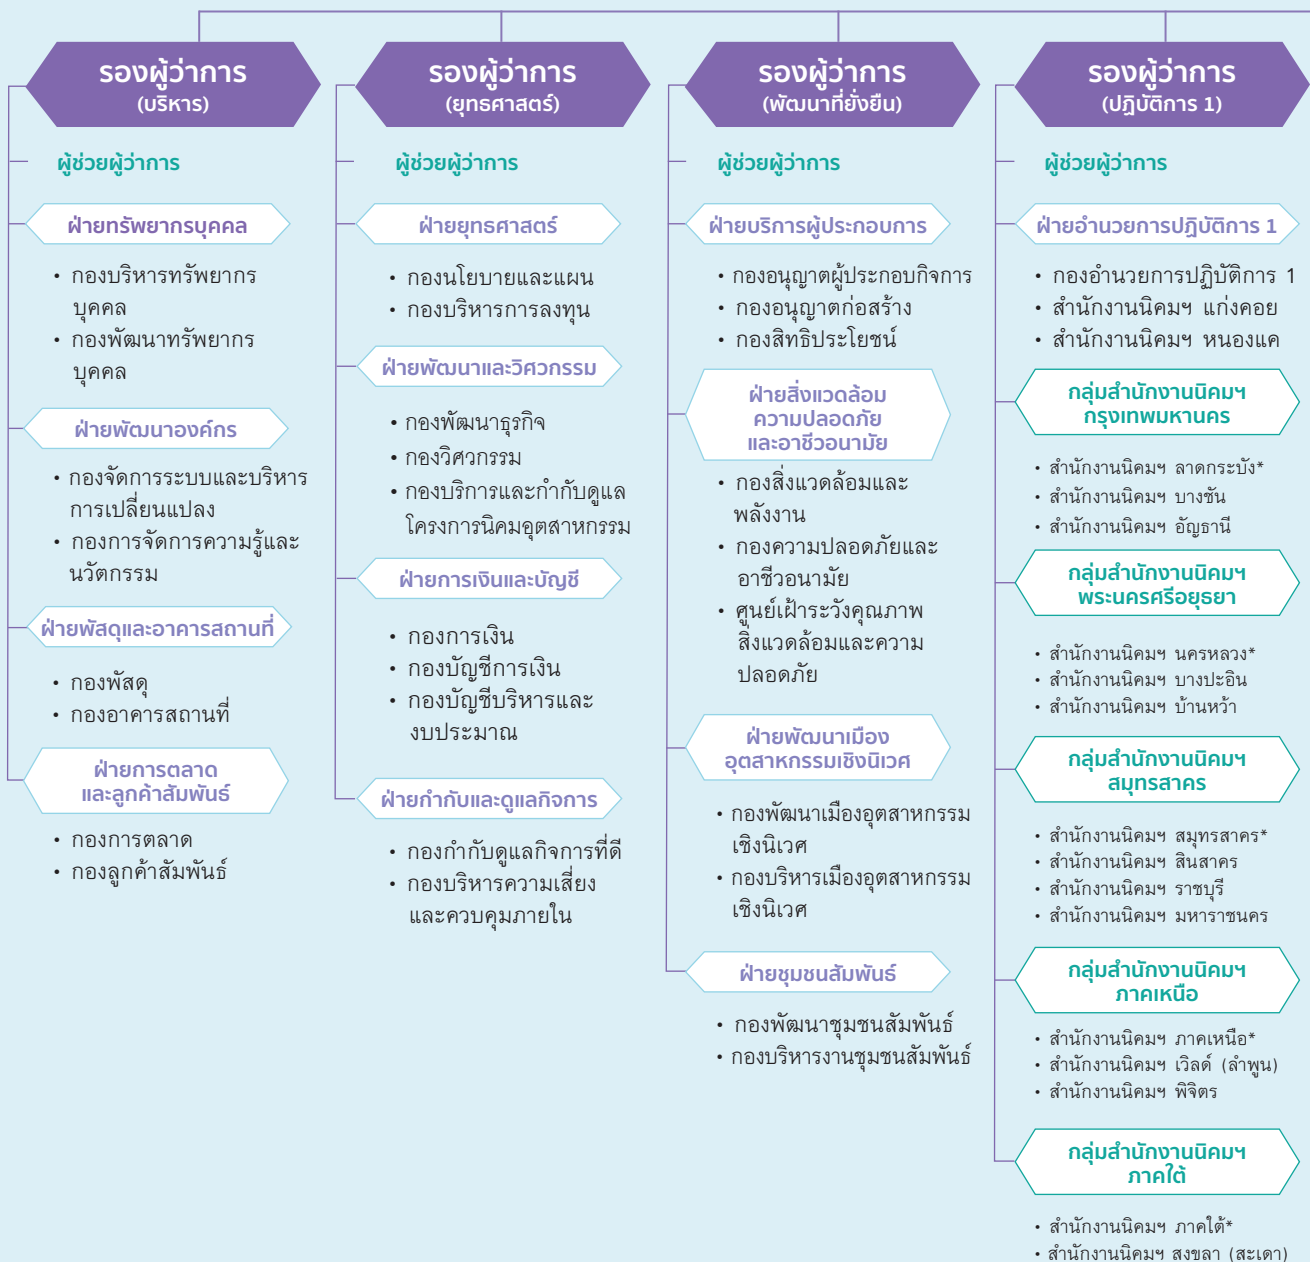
รองผู้ว่าการ
(บริหาร)

ผู้ช่วยผู้ว่าการ

ฝ่ายทรัพยากรบุคคล

• กองบริหารทรัพยากรบุคคล
• กองพัฒนาทรัพยากรบุคคล

ฝ่ายพัฒนาองค์กร

• กองจัดการระบบและบริหารการเปลี่ยนแปลง
• กองการจัดการความรู้และนวัตกรรม

ฝ่ายพัสดุและอาคารสถานที่

• กองพัสดุ
• กองอาคารสถานที่

ฝ่ายการตลาดและลูกค้าสัมพันธ์

• กองการตลาด
• กองลูกค้าสัมพันธ์

รองผู้ว่าการ
(ยุทธศาสตร์)

ผู้ช่วยผู้ว่าการ

ฝ่ายยุทธศาสตร์

• กองนโยบายและแผน
• กองบริหารการลงทุน

ฝ่ายพัฒนาและวิศวกรรม

• กองพัฒนาธุรกิจ
• กองวิศวกรรม
• กองบริการและกำกับดูแลโครงการนิคมอุตสาหกรรม

ฝ่ายการเงินและบัญชี

• กองการเงิน
• กองบัญชีการเงิน
• กองบัญชีบริหารและงบประมาณ

ฝ่ายกำกับและดูแลกิจการ

• กองกำกับดูแลกิจการที่ดี
• กองบริหารความเสี่ยงและควบคุมภายใน

รองผู้ว่าการ
(พัฒนาที่ยั่งยืน)

ผู้ช่วยผู้ว่าการ

ฝ่ายบริการผู้ประกอบการ

• กองอนุญาตผู้ประกอบกิจการ
• กองอนุญาตก่อสร้าง
• กองสิทธิประโยชน์

ฝ่ายสิ่งแวดล้อมความปลอดภัยและอาชีวอนามัย

• กองสิ่งแวดล้อมและพลังงาน
• กองความปลอดภัยและอาชีวอนามัย
• ศูนย์เฝ้าระวังคุณภาพสิ่งแวดล้อมและความปลอดภัย

ฝ่ายพัฒนาเมืองอุตสาหกรรมเชิงนิเวศ

• กองพัฒนาเมืองอุตสาหกรรมเชิงนิเวศ
• กองบริหารเมืองอุตสาหกรรมเชิงนิเวศ

ฝ่ายชุมชนสัมพันธ์

• กองพัฒนาชุมชนสัมพันธ์
• กองบริหารงานชุมชนสัมพันธ์

รองผู้ว่าการ
(ปฏิบัติการ 1)

ผู้ช่วยผู้ว่าการ

ฝ่ายอำนวยการปฏิบัติการ 1

• กองอำนวยการปฏิบัติการ 1
• สำนักงานนิคมฯ แก่งคอย
• สำนักงานนิคมฯ หนองแค

กลุ่มสำนักงานนิคมฯ กรุงเทพมหานคร

• สำนักงานนิคมฯ ลาดกระบัง*
• สำนักงานนิคมฯ บางชัน
• สำนักงานนิคมฯ อัญธานี

กลุ่มสำนักงานนิคมฯ พระนครศรีอยุธยา

• สำนักงานนิคมฯ นครหลวง*
• สำนักงานนิคมฯ บางปะอิน
• สำนักงานนิคมฯ บ้านหว้า

กลุ่มสำนักงานนิคมฯ สมุทรสาคร

• สำนักงานนิคมฯ สมุทรสาคร*
• สำนักงานนิคมฯ สินสาคร
• สำนักงานนิคมฯ ราชบุรี
• สำนักงานนิคมฯ มหาราชนคร

กลุ่มสำนักงานนิคมฯ ภาคเหนือ

• สำนักงานนิคมฯ ภาคเหนือ*
• สำนักงานนิคมฯ เวิลด์ (ลำพูน)
• สำนักงานนิคมฯ พิจิตร

กลุ่มสำนักงานนิคมฯ ภาคใต้

• สำนักงานนิคมฯ ภาคใต้*
• สำนักงานนิคมฯ สงขลา (สะเดา)